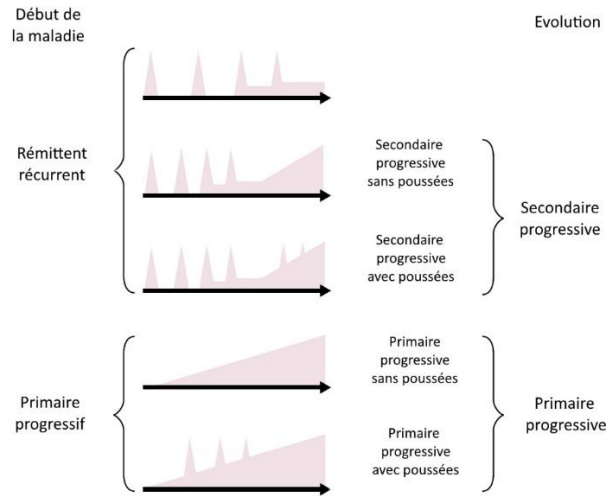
Début de la maladie

Evolution

Rémittent récurrent

Secondaire progressive sans poussées

Secondaire progressive

Secondaire progressive avec poussées

Primaire progressive sans poussées

Primaire progressif

Primaire progressive

Primaire progressive avec poussées